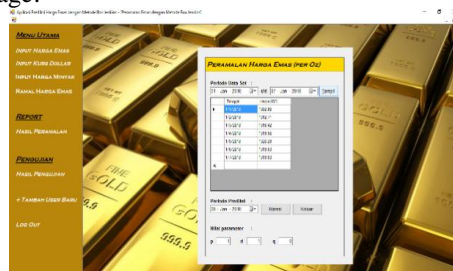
Menu Utama
Input Harga Emas
Input Kurs Dollar
Input Harga Minyak
Ramal Harga Emas

Report
Hasil Peramalan

Pengujian
Hasil Pengujian

+ Tambah User Baru

Log Out

Peramalan Harga Emas (per Oz)

Periode Data Set
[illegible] 2010 s/d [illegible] 2010 Simpan

| | Tanggal | Harga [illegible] |
|---|---|---|
| ▶ | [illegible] | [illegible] |
| | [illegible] | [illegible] |
| | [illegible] | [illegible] |
| | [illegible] | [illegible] |
| | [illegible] | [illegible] |
| | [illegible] | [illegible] |
| | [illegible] | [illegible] |
| | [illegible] | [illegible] |
| * | | |

Periode Prediksi
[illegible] 2010 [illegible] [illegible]

Nilai parameter
p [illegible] d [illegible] q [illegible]

FINE GOLD
999.9